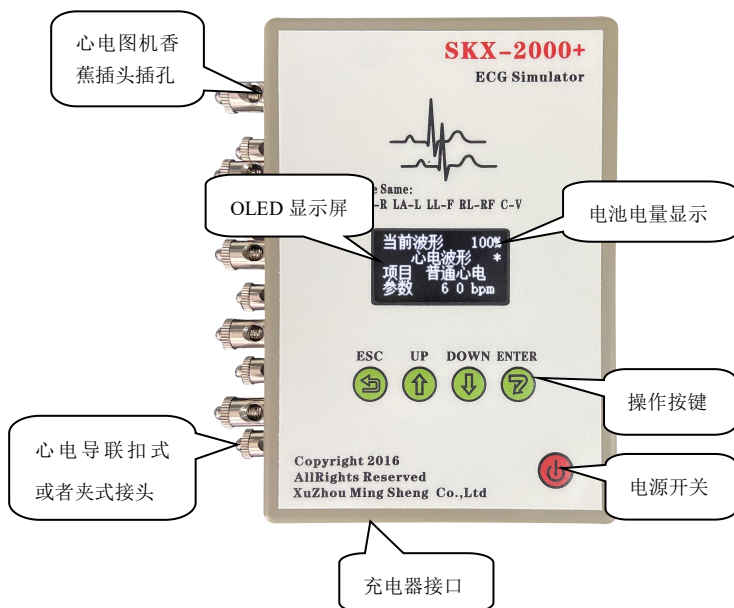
心电图机香蕉插头插孔

SKX-2000+
ECG Simulator

e Same:
-R LA-L LL-F RL-RF C-V

OLED 显示屏

电池电量显示

当前波形 100%
心电波形 *
项目 普通心电
参数 6 0 bpm

ESC UP DOWN ENTER

操作按键

心电导联扣式或者夹式接头

Copyright 2016
AllRights Reserved
XuZhou Ming Sheng Co.,Ltd

电源开关

充电器接口